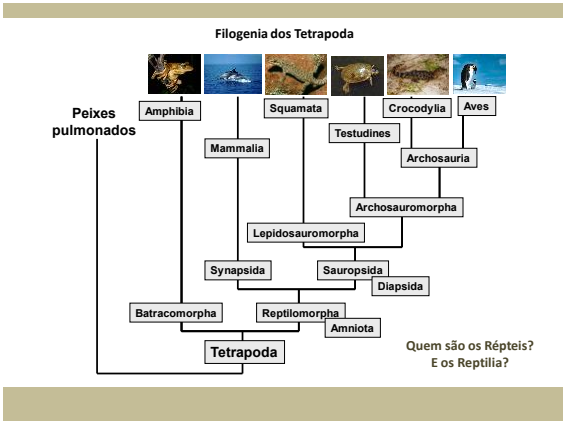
Filogenia dos Tetrapoda

Peixes pulmonados

Amphibia

Mammalia

Squamata

Testudines

Crocodylia

Aves

Archosauria

Archosauromorpha

Lepidosauromorpha

Synapsida

Sauropsida

Diapsida

Batracomorpha

Reptilomorpha

Amniota

Tetrapoda

Quem são os Répteis?
E os Reptilia?